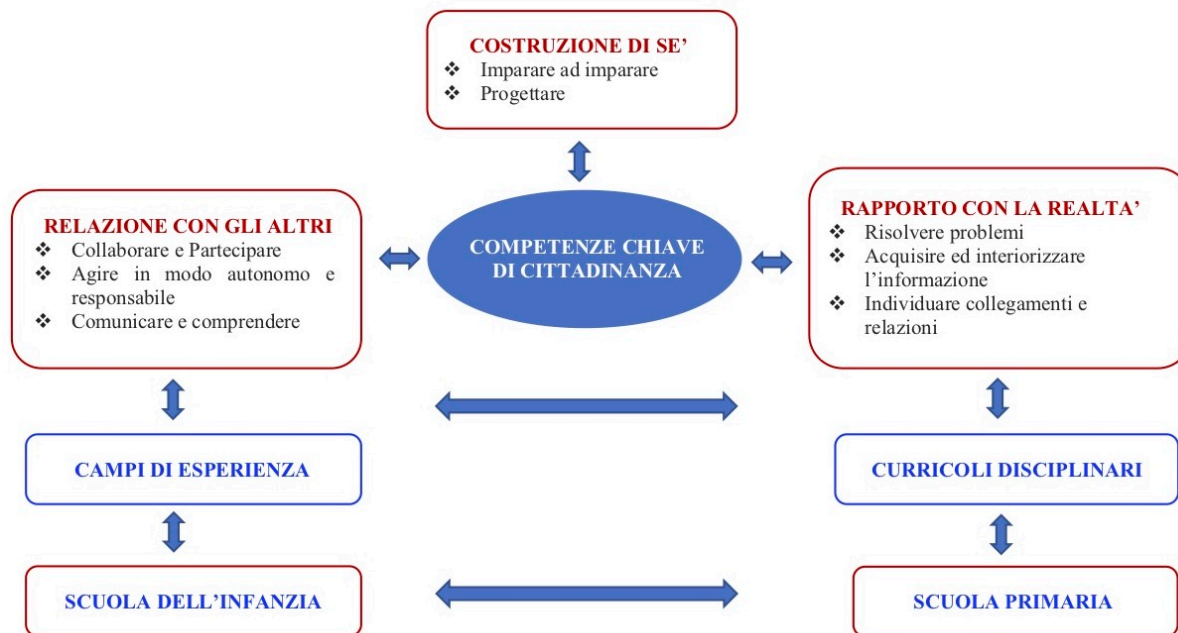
COSTRUZIONE DI SE'
❖ Imparare ad imparare
❖ Progettare

RELAZIONE CON GLI ALTRI
❖ Collaborare e Partecipare
❖ Agire in modo autonomo e responsabile
❖ Comunicare e comprendere

COMPETENZE CHIAVE DI CITTADINANZA

RAPPORTO CON LA REALTA'
❖ Risolvere problemi
❖ Acquisire ed interiorizzare l'informazione
❖ Individuare collegamenti e relazioni

CAMPI DI ESPERIENZA

CURRICOLI DISCIPLINARI

SCUOLA DELL'INFANZIA

SCUOLA PRIMARIA